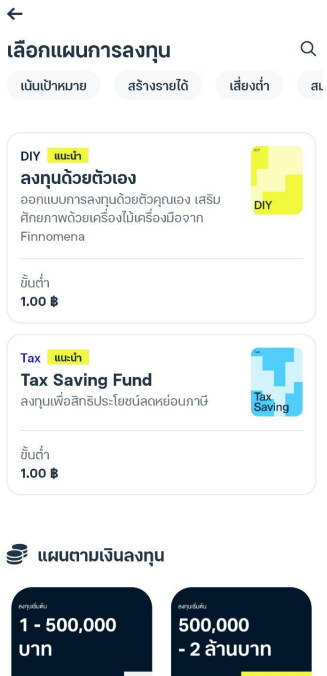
←

เลือกแผนการลงทุน

เน้นเป้าหมาย
สร้างรายได้
เสี่ยงต่ำ
สร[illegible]

DIY แนะนำ
ลงทุนด้วยตัวเอง
ออกแบบการลงทุนด้วยตัวคุณเอง เสริมศักยภาพด้วยเครื่องไม้เครื่องมือจาก Finnomena
DIY
ขั้นต่ำ
1.00 ฿

Tax แนะนำ
Tax Saving Fund
ลงทุนเพื่อสิทธิประโยชน์ลดหย่อนภาษี
Tax Saving
ขั้นต่ำ
1.00 ฿

แผนตามเงินลงทุน

ลงทุนเริ่มต้น
1 - 500,000 บาท

ลงทุนเริ่มต้น
500,000 - 2 ล้านบาท